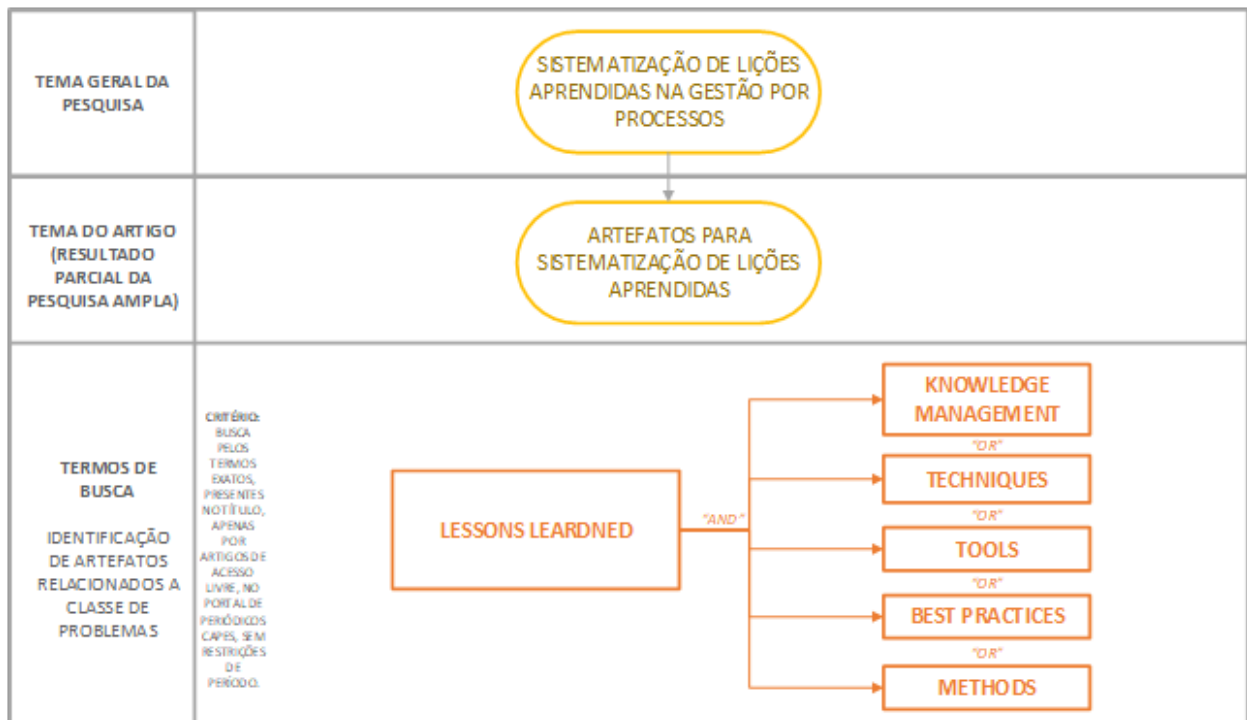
TEMA GERAL DA PESQUISA

SISTEMATIZAÇÃO DE LIÇÕES APRENDIDAS NA GESTÃO POR PROCESSOS

TEMA DO ARTIGO (RESULTADO PARCIAL DA PESQUISA AMPLA)

ARTEFATOS PARA SISTEMATIZAÇÃO DE LIÇÕES APRENDIDAS

TERMOS DE BUSCA

IDENTIFICAÇÃO DE ARTEFATOS RELACIONADOS A CLASSE DE PROBLEMAS

CRITÉRIO: BUSCA PELOS TERMOS EXATOS, PRESENTES NO TÍTULO, APENAS POR ARTIGOS DE ACESSO LIVRE, NO PORTAL DE PERIÓDICOS CAPES, SEM RESTRIÇÕES DE PERÍODO.

LESSONS LEARDNED

"AND"

KNOWLEDGE MANAGEMENT

"OR"

TECHNIQUES

"OR"

TOOLS

"OR"

BEST PRACTICES

"OR"

METHODS